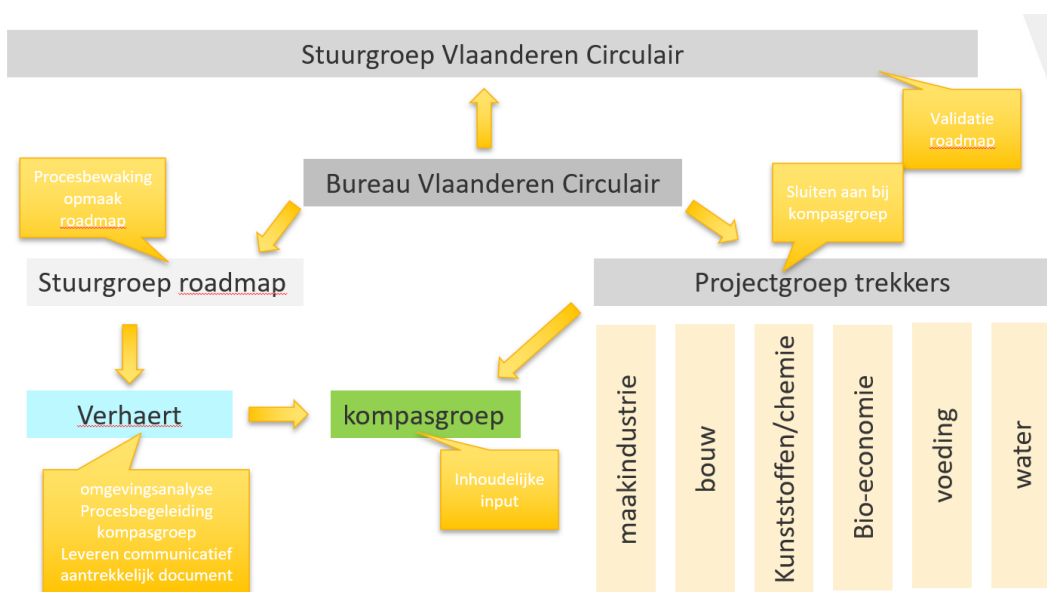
Stuurgroep Vlaanderen Circulair

Validatie roadmap

Procesbewaking opmaak roadmap

Bureau Vlaanderen Circulair

Sluiten aan bij kompasgroep

Stuurgroep roadmap

Projectgroep trekkers

Verhaert

kompasgroep

maakindustrie

bouw

Kunststoffen/chemie

Bio-economie

voeding

water

omgevingsanalyse Procesbegeleiding kompasgroep Leveren communicatief aantrekkelijk document

Inhoudelijke input